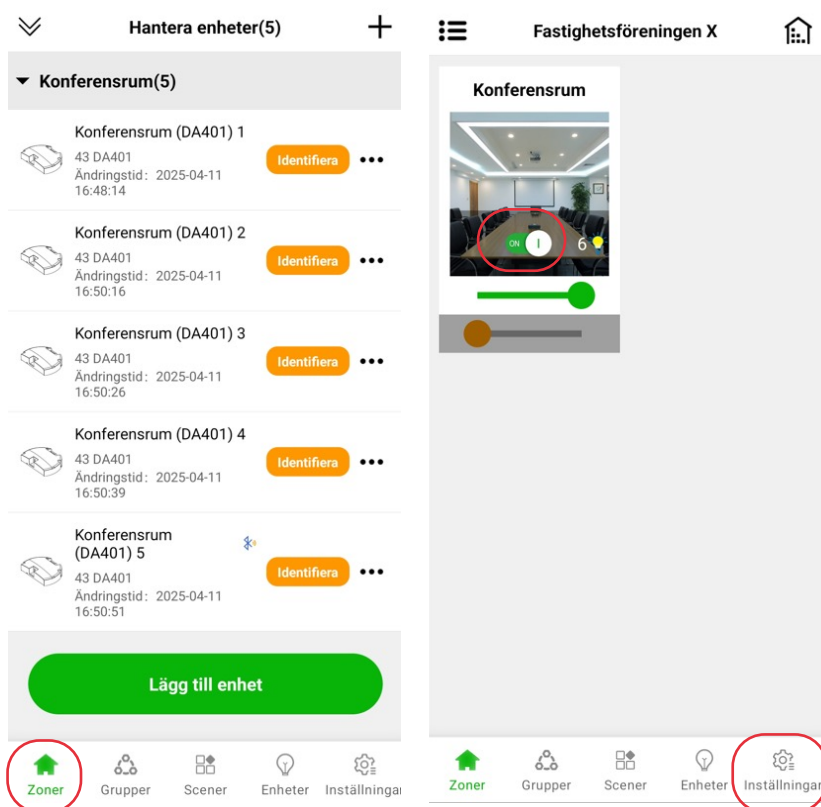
Hantera enheter(5)

Konferensrum(5)

Konferensrum (DA401) 1
43 DA401
Ändringstid: 2025-04-11 16:48:14
Identifiera

Konferensrum (DA401) 2
43 DA401
Ändringstid: 2025-04-11 16:50:16
Identifiera

Konferensrum (DA401) 3
43 DA401
Ändringstid: 2025-04-11 16:50:26
Identifiera

Konferensrum (DA401) 4
43 DA401
Ändringstid: 2025-04-11 16:50:39
Identifiera

Konferensrum (DA401) 5
43 DA401
Ändringstid: 2025-04-11 16:50:51
Identifiera

Lägg till enhet

Zoner
Grupper
Scener
Enheter
Inställningar

Fastighetsföreningen X

Konferensrum
ON
6

Zoner
Grupper
Scener
Enheter
Inställningar